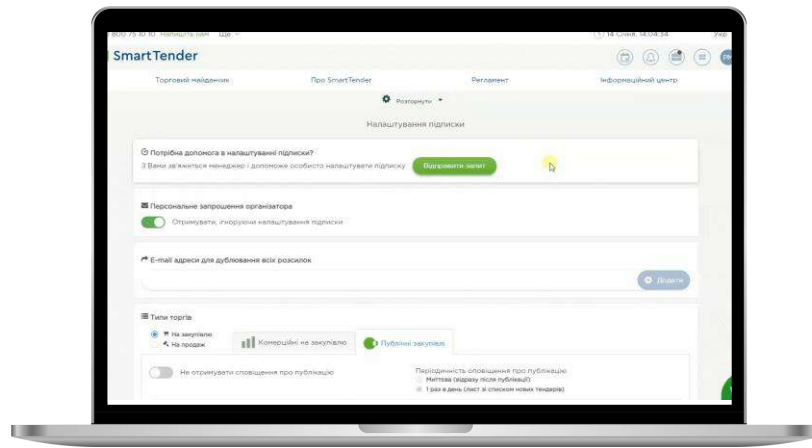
800 75 10 10 Напишіть нам Ще

14 Січня, 14:04:34 Укр

SmartTender

Торговий майданчик Про SmartTender Регламент Інформаційний центр

Розгорнути

Налаштування підписки

Потрібна допомога в налаштуванні підписки?

З Вами зв'яжеться менеджер і допоможе особисто налаштувати підписку Відправити запит

Персональне запрошення організатора

Отримувати, ігноруючи налаштування підписки

E-mail адреси для дублювання всіх розсилок

Додати

Типи торгів

На закупівлю

На продаж

Комерційні закупівлі

Публічні закупівлі

Не отримувати сповіщення про публікацію

Періодичність сповіщення про публікацію

Миттєва (відразу після публікації)

1 раз в день (лист зі списком нових тендерів)